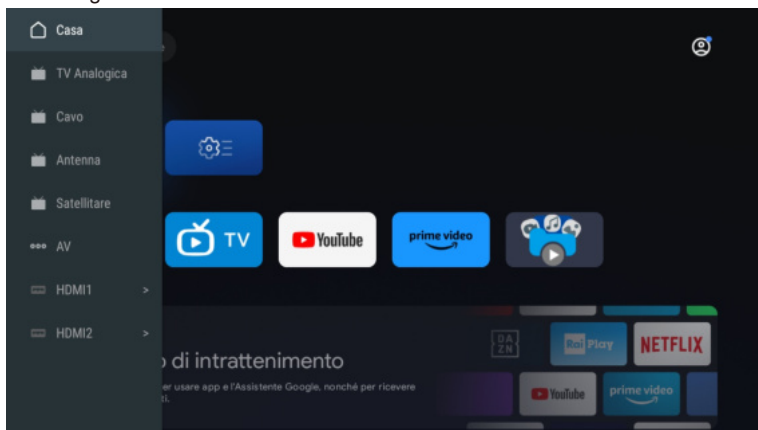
Casa
TV Analogica
Cavo
Antenna
Satellitare
AV
HDMI1 >
HDMI2 >

TV
YouTube
prime video

DA ZN
Rai Play
NETFLIX
YouTube
prime video

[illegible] di intrattenimento
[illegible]er usare app e l'Assistente Google, nonché per ricevere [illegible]ti.